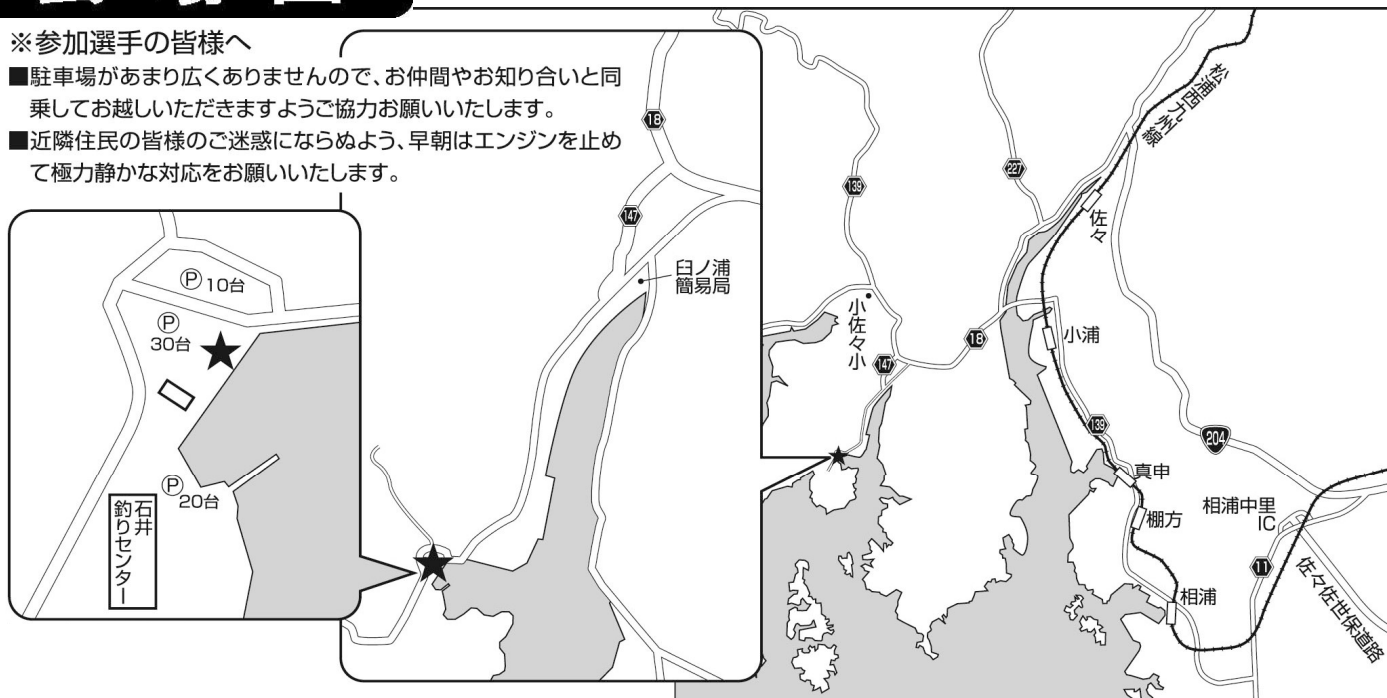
※参加選手の皆様へ
■駐車場があまり広くありませんので、お仲間やお知り合いと同乗してお越しいただきますようご協力お願いいたします。
■近隣住民の皆様のご迷惑にならぬよう、早朝はエンジンを止めて極力静かな対応をお願いいたします。

Ⓟ10台
Ⓟ30台
Ⓟ20台
石井釣りセンター

18
147
臼ノ浦簡易局
139
小佐々小
147
18
227
松浦西九州線
佐々
小浦
139
真申
棚方
相浦
204
相浦中里IC
11
佐々佐世保道路